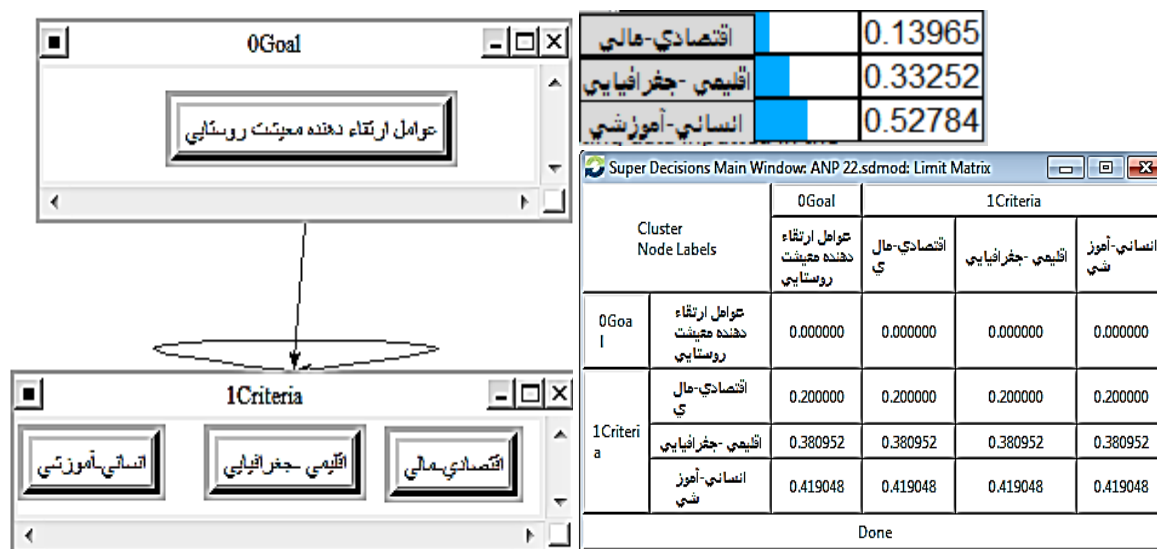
0Goal

عوامل ارتقاء دهنده معيشت روستايي

1Criteria

انساني-آموزشي

اقليمي -جغرافيايي

اقتصادي-مالي

| اقتصادي-مالي | 0.13965 |
|---|---|
| اقليمي -جغرافيايي | 0.33252 |
| انساني-آموزشي | 0.52784 |

Super Decisions Main Window: ANP 22.sdmod: Limit Matrix

| Cluster Node Labels | | 0Goal | 1Criteria | | |
|---|---|---|---|---|---|
| | | عوامل ارتقاء دهنده معيشت روستايي | اقتصادي-مالي | اقليمي -جغرافيايي | انساني-آموزشي |
| 0Goal | عوامل ارتقاء دهنده معيشت روستايي | 0.000000 | 0.000000 | 0.000000 | 0.000000 |
| 1Criteria | اقتصادي-مالي | 0.200000 | 0.200000 | 0.200000 | 0.200000 |
| | اقليمي -جغرافيايي | 0.380952 | 0.380952 | 0.380952 | 0.380952 |
| | انساني-آموزشي | 0.419048 | 0.419048 | 0.419048 | 0.419048 |

Done